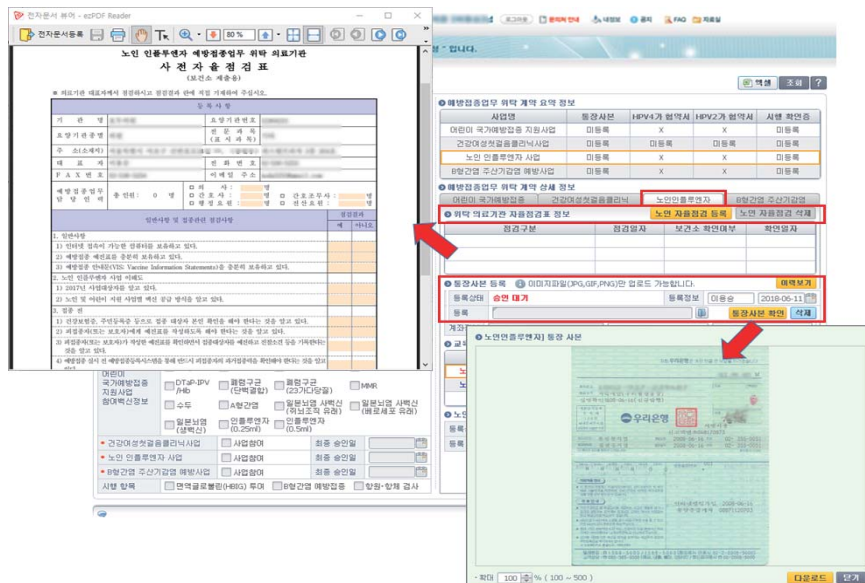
전자문서 뷰어 - ezPDF Reader
전자문서등록
80 %

노인 인플루엔자 예방접종업무 위탁 의료기관
사 전 자 율 점 검 표
(보건소 제출용)

등 록 사 항
기 관 명
요양기관번호
요양기관종별
전 문 과 목 (표 시 과 목)
주 소(소재지)
대 표 자
전 화 번 호
F A X 번 호
이 메 일 주 소
예방접종업무 담 당 인 력
총 인원 : 0 명
의 사 : 명
간 호 사 : 명
행 정 요 원 : 명
간호조무사 : 명
한 의 사 : 명
선 의 초 : 명

일반사항 및 접종관련 점검사항
점검결과
예
아니오
1. 일반사항
1) 인터넷 접속이 가능한 컴퓨터를 보유하고 있다.
2) 예방접종 백신을 중분히 보유하고 있다.
3) 예방접종 안내문(VIS: Vaccine Information Statements)을 충분히 보유하고 있다.
2. 노인 인플루엔자 사업 이해도
1) 2017년 사업대상자를 알고 있다.
2) 노인 및 어린이 지원 사업별 백신 공급 방식을 알고 있다.
3. 접종 전
1) 전산보험증, 주민등록증 등으로 접종 대상자 본인 확인을 해야 한다는 것을 알고 있다.
2) 예진표(또는 보호자)에게 예진표를 작성하도록 해야 한다는 것을 알고 있다.
3) 피접종자(또는 보호자)가 작성한 예진표를 확인하여 접종대상자의 건강상태 등을 기록한다는 것을 알고 있다.
4) 예방접종 실시 전 예방접종등록시스템을 통해 반드시 피접종자의 과거접종력을 확인해야 한다는 것을 알고 있다.

로그아웃
문의처 안내
내정보
공지
FAQ
자료실
" 입니다.
액셀
조회
?
예방접종업무 위탁 계약 요약 정보
| 사업명 | 통장사본 | HPV4가 협약시 | HPV2가 협약시 | 사행 확인증 |
|---|---|---|---|---|
| 어린이 국가예방접종 지원사업 | 미등록 | X | X | 미등록 |
| 건강여성첫걸음클리닉사업 | 미등록 | 미등록 | 미등록 | 미등록 |
| 노인 인플루엔자 사업 | 미등록 | X | X | 미등록 |
| B형간염 주산기감염 예방사업 | 미등록 | X | X | 미등록 |

예방접종업무 위탁 계약 상세 정보
어린이 국가예방접종
건강여성첫걸음클리닉
노인인플루엔자
B형간염 주산기감염
위탁 의료기관 자율점검표 정보
노인 자율점검 등록
노인 자율점검 삭제
| 점검구분 | 점검일자 | 보건소 확인여부 | 확인일자 |
|---|---|---|---|

통장사본 등록
이미지파일(JPG,GIF,PNG)만 업로드 가능합니다.
미리보기
등록상태
승인 대기
등록정보
이용승
2018-06-11
등록
통장사본 등록
삭제
계좌

노인인플루엔자) 통장 사본
우리은행

어린이 국가예방접종 지원사업 참여백신정보
DTaP-IPV /Hib
폐렴구균 (단백결합)
폐렴구균 (23가다당)
MMR
수두
A형간염
일본뇌염 사백신 (쥐뇌조직 유래)
일본뇌염 사백신 (베로세포 유래)
일본뇌염 (생백신)
인플루엔자 (0.25ml)
인플루엔자 (0.5ml)
건강여성첫걸음클리닉사업
사업참여
최종 승인일
노인 인플루엔자 사업
사업참여
최종 승인일
B형간염 주산기감염 예방사업
사업참여
최종 승인일
시행 항목
면역글로불린(HBIG) 투여
B형간염 예방접종
항원·항체 검사

확대 100 % (100 ~ 500)
다운로드
닫기